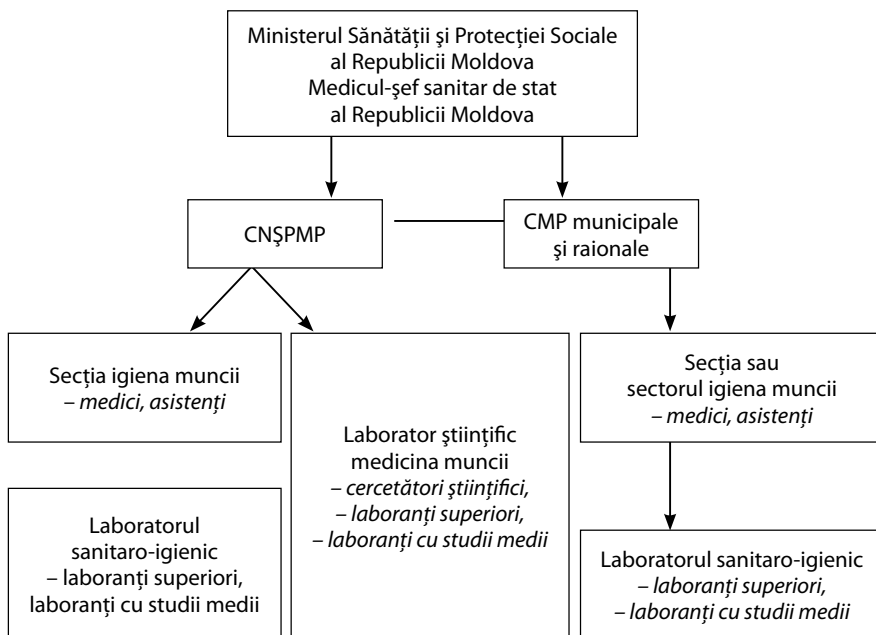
Ministerul Sănătăţii şi Protecţiei Sociale al Republicii Moldova
Medicul-şef sanitar de stat al Republicii Moldova

CNŞPMP

CMP municipale şi raionale

Secţia igiena muncii
– medici, asistenţi

Laboratorul sanitaro-igienic
– laboranţi superiori, laboranţi cu studii medii

Laborator ştiinţific medicina muncii
– cercetători ştiinţifici,
– laboranţi superiori,
– laboranţi cu studii medii

Secţia sau sectorul igiena muncii
– medici, asistenţi

Laboratorul sanitaro-igienic
– laboranţi superiori,
– laboranţi cu studii medii